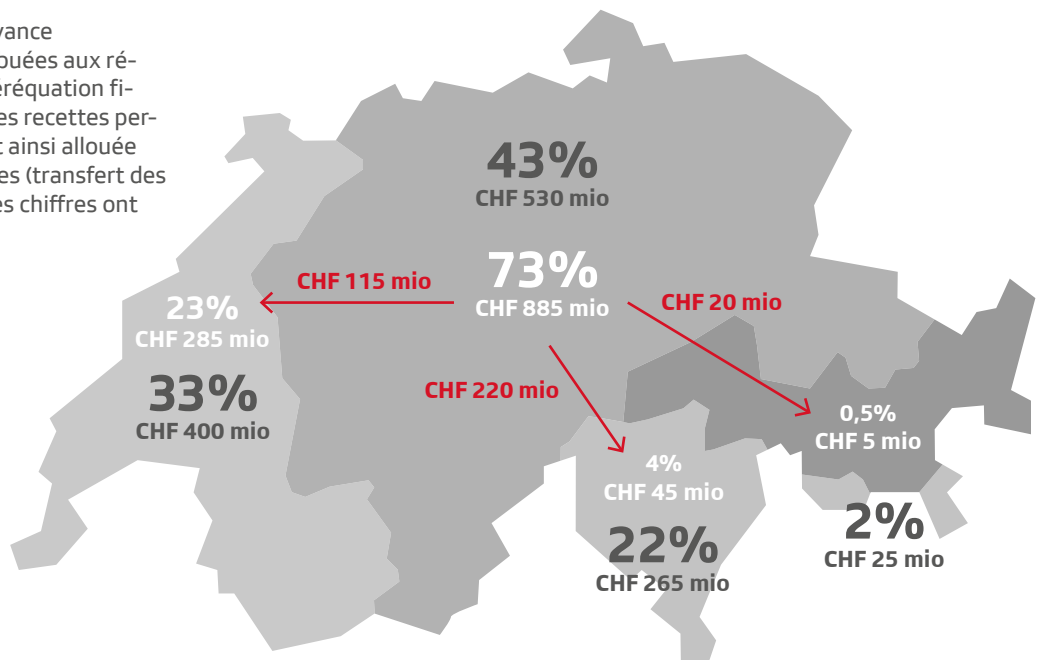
vance
buées aux ré-
éréquation fi-
es recettes per-
t ainsi allouée
es (transfert des
es chiffres ont

43%
CHF 530 mio

73%
CHF 885 mio

CHF 115 mio

CHF 20 mio

23%
CHF 285 mio

33%
CHF 400 mio

CHF 220 mio

0,5%
CHF 5 mio

4%
CHF 45 mio

22%
CHF 265 mio

2%
CHF 25 mio